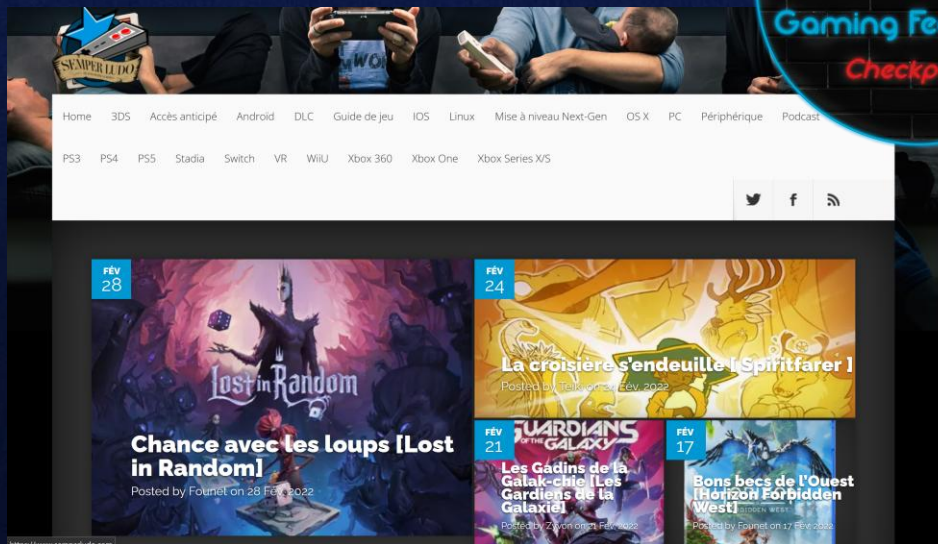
SEMPER LUDO

Gaming Fe

Checkp

Home 3DS Accès anticipé Android DLC Guide de jeu IOS Linux Mise à niveau Next-Gen OS X PC Périphérique Podcast

PS3 PS4 PS5 Stadia Switch VR WiiU Xbox 360 Xbox One Xbox Series X/S

FÉV 28

Lost in Random

Chance avec les loups [Lost in Random]

Posted by Founet on 28 Fév 2022

FÉV 24

La croisière s'endeuille [ Spiritfarer ]

Posted by Telkyon on 24 Fév 2022

FÉV 21

GUARDIANS OF THE GALAXY

Les Gadins de la Galak-chie [Les Gardiens de la Galaxie]

Posted by Zyvon on 21 Fév 2022

FÉV 17

Bons becs de l'Ouest [Horizon Forbidden West]

HORIZON FORBIDDEN WEST

Posted by Founet on 17 Fév 2022

https://www.semperludo.com